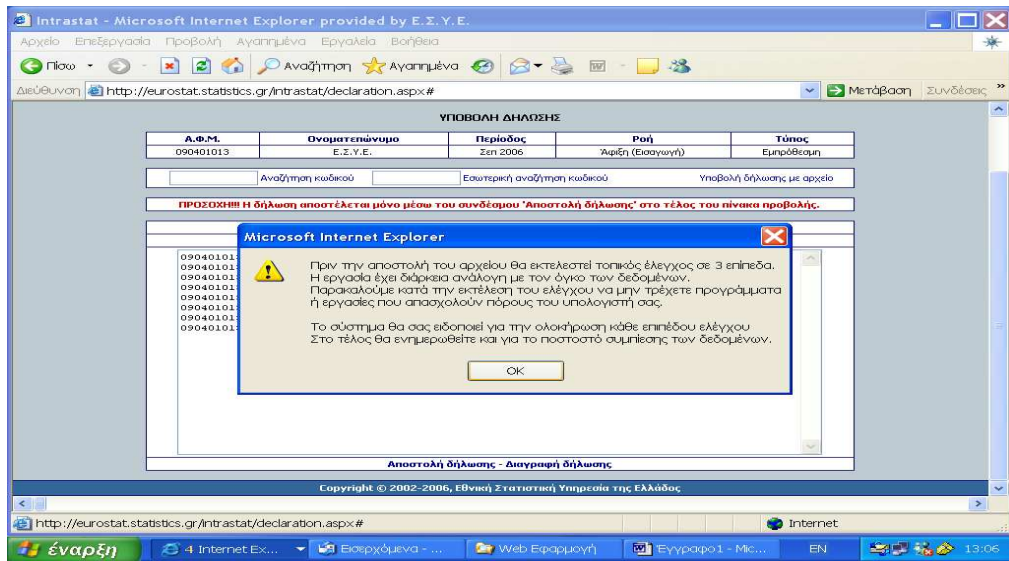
Intrastat - Microsoft Internet Explorer provided by Ε.Σ.Υ.Ε.

Αρχείο Επεξεργασία Προβολή Αγαπημένα Εργαλεία Βοήθεια

Πίσω Αναζήτηση Αγαπημένα

Διεύθυνση http://eurostat.statistics.gr/intrastat/declaration.aspx# Μετάβαση Συνδέσεις

ΥΠΟΒΟΛΗ ΔΗΛΩΣΗΣ

| Α.Φ.Μ. | Ονοματεπώνυμο | Περίοδος | Ροή | Τύπος |
|---|---|---|---|---|
| 090401013 | Ε.Σ.Υ.Ε. | Σεπ 2006 | Άφιξη (Εισαγωγή) | Εμπρόθεσμη |

Αναζήτηση κωδικού Εσωτερική αναζήτηση κωδικού Υποβολή δήλωσης με αρχείο

ΠΡΟΣΟΧΗ!!! Η δήλωση αποστέλεται μόνο μέσω του συνδέσμου 'Αποστολή δήλωσης' στο τέλος του πίνακα προβολής.

09040101
09040101
09040101
09040101
09040101
09040101
09040101
09040101

Microsoft Internet Explorer

Πριν την αποστολή του αρχείου θα εκτελεστεί τοπικός έλεγχος σε 3 επίπεδα. Η εργασία έχει διάρκεια ανάλογη με τον όγκο των δεδομένων. Παρακαλούμε κατά την εκτέλεση του ελέγχου να μην τρέχετε προγράμματα ή εργασίες που απασχολούν πόρους του υπολογιστή σας.

Το σύστημα θα σας ειδοποιεί για την ολοκήρωση κάθε επιπέδου ελέγχου
Στο τέλος θα ενημερωθείτε και για το ποστοστό συμπίεσης των δεδομένων.

OK

Αποστολή δήλωσης - Διαγραφή δήλωσης

Copyright © 2002-2006, Εθνική Στατιστική Υπηρεσία της Ελλάδος

http://eurostat.statistics.gr/intrastat/declaration.aspx# Internet

έναρξη 4 Internet Ex... Εισερχόμενα - ... Web Εφαρμογή Έγγραφο1 - Mic... EN 13:06